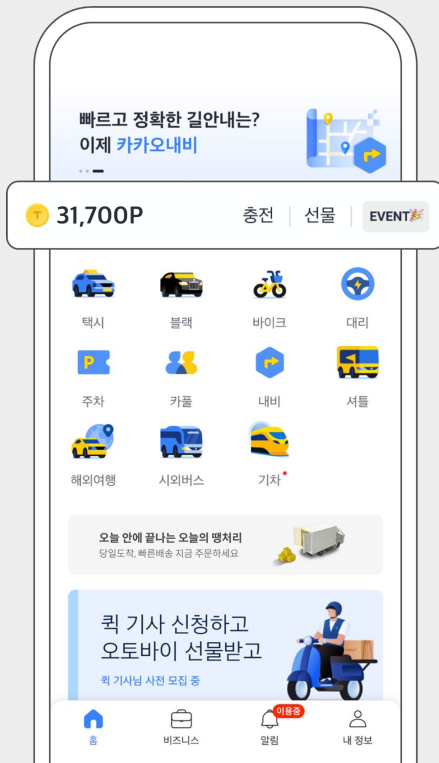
빠르고 정확한 길안내는?
이제 카카오내비

31,700P

충전 | 선물 | EVENT

택시 블랙 바이크 대리

주차 카풀 내비 셔틀

해외여행 시외버스 기차

오늘 안에 끝나는 오늘의 땡처리
당일도착, 빠른배송 지금 주문하세요

퀵 기사 신청하고
오토바이 선물받고
퀵 기사님 사전 모집 중

홈 비즈니스 이용중 알림 내 정보